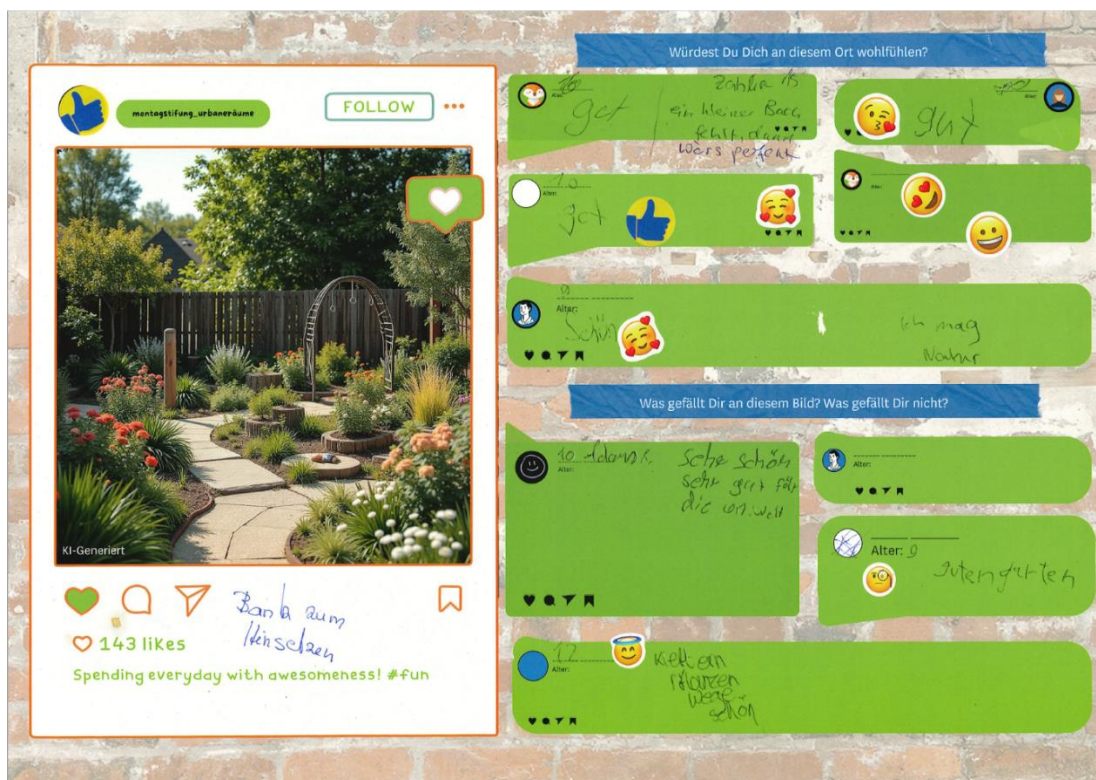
montagstiftung_urbaneräume

FOLLOW

KI-Generiert

Bank zum Hinsetzen

143 likes

Spending everyday with awesomeness! #fun

Würdest Du Dich an diesem Ort wohlfühlen?

Alter: 16 Zahlen 15
gut | ein kleiner Bank fehlt, dann wärs perfekt

gut

Alter: 10
gut

Alter:

Alter: 9
Schön
Ich mag Natur

Was gefällt Dir an diesem Bild? Was gefällt Dir nicht?

Alter: 10 Adam K.
Sehr schön sehr gut für die umwelt

Alter:

Alter: 9
Gutengurten

Alter: 12
Kletterpflanzen were schön